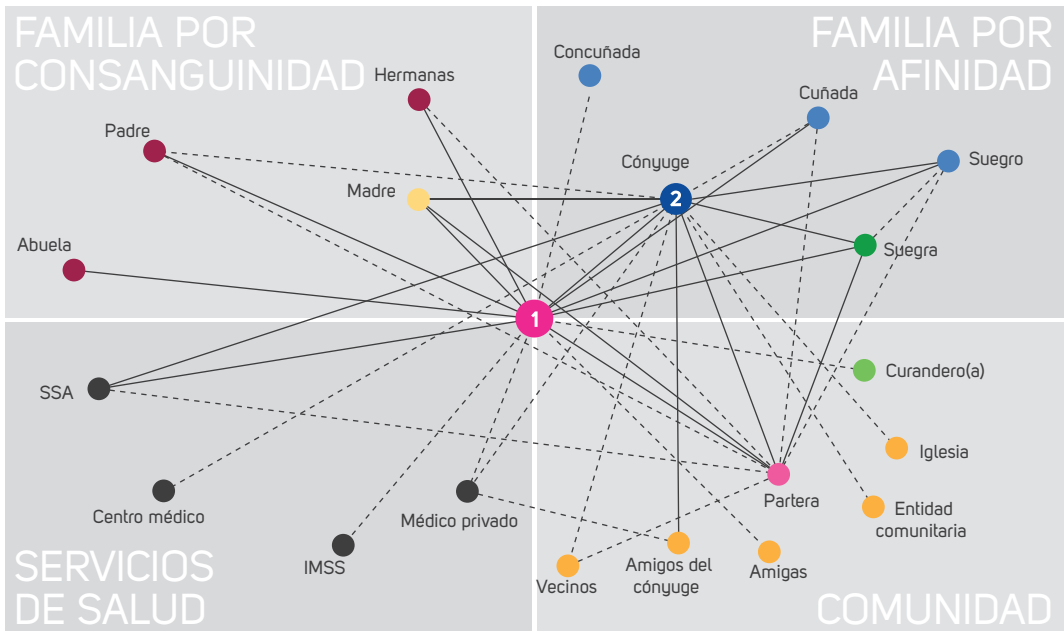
FAMILIA POR CONSANGUINIDAD

FAMILIA POR AFINIDAD

Hermanas

Concuñada

Cuñada

Padre

Cónyuge

Suegro

Madre

2

Abuela

Suegra

1

SSA

Curandero(a)

Iglesia

Partera

Centro médico

Médico privado

Entidad comunitaria

IMSS

Vecinos

Amigos del cónyuge

Amigas

SERVICIOS DE SALUD

COMUNIDAD